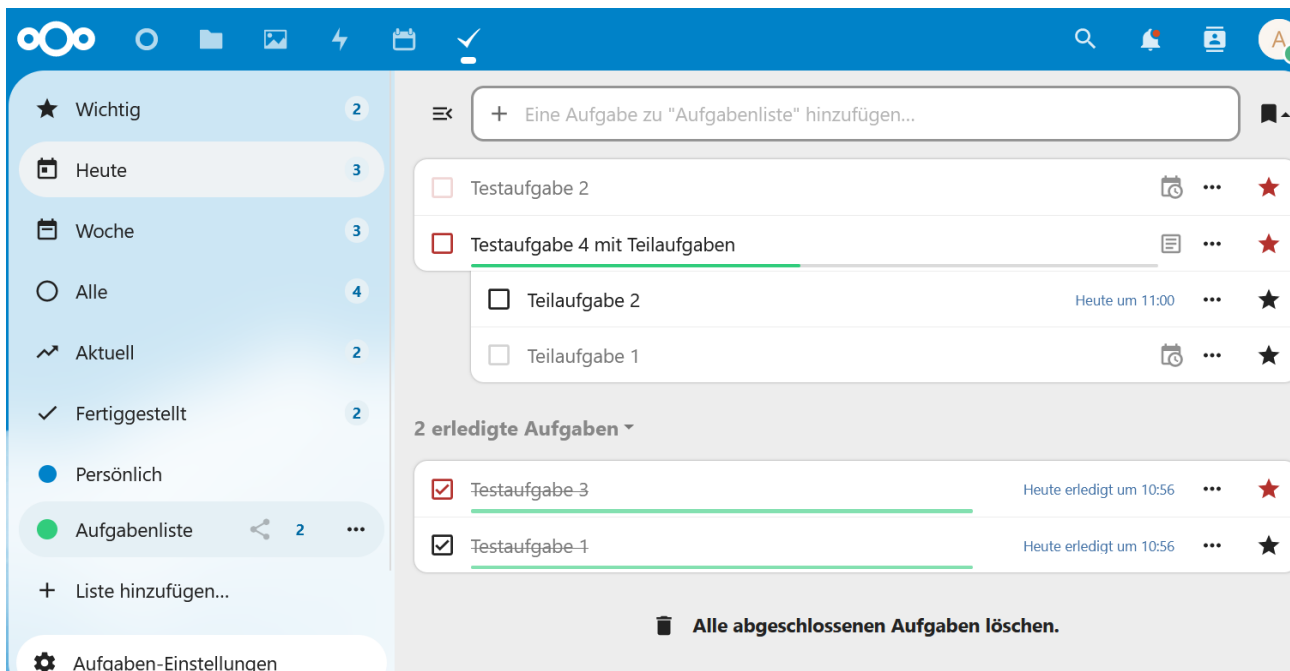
A

Wichtig 2
Heute 3
Woche 3
Alle 4
Aktuell 2
Fertiggestellt 2
Persönlich
Aufgabenliste 2 •••
+ Liste hinzufügen...
Aufgaben-Einstellungen

+ Eine Aufgabe zu "Aufgabenliste" hinzufügen...

Testaufgabe 2 •••
Testaufgabe 4 mit Teilaufgaben •••
Teilaufgabe 2 Heute um 11:00 •••
Teilaufgabe 1 •••

2 erledigte Aufgaben

~~Testaufgabe 3~~ Heute erledigt um 10:56 •••
~~Testaufgabe 1~~ Heute erledigt um 10:56 •••

Alle abgeschlossenen Aufgaben löschen.